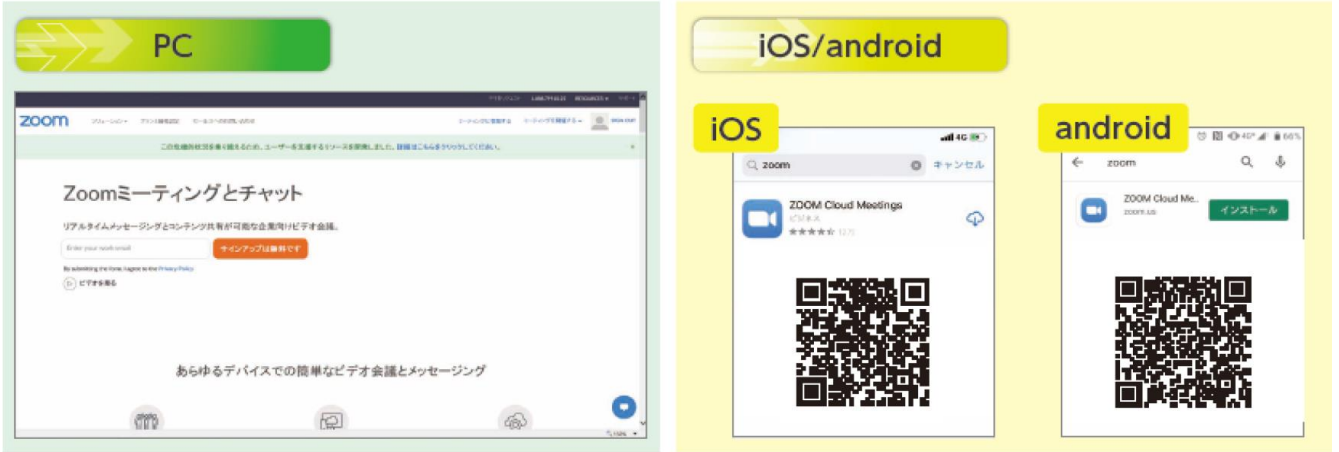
PC

zoom

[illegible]

Zoomミーティングとチャット

リアルタイムメッセージングとコンテンツ共有が可能な企業向けビデオ会議。

Enter your work email

サインアップは無料です

By submitting the form, I agree to the Privacy Policy

ビデオを見る

あらゆるデバイスでの簡単なビデオ会議とメッセージング

iOS/android

iOS

4G

zoom

キャンセル

ZOOM Cloud Meetings

ビジネス

android

66%

zoom

ZOOM Cloud Me..

zoom.us

インストール